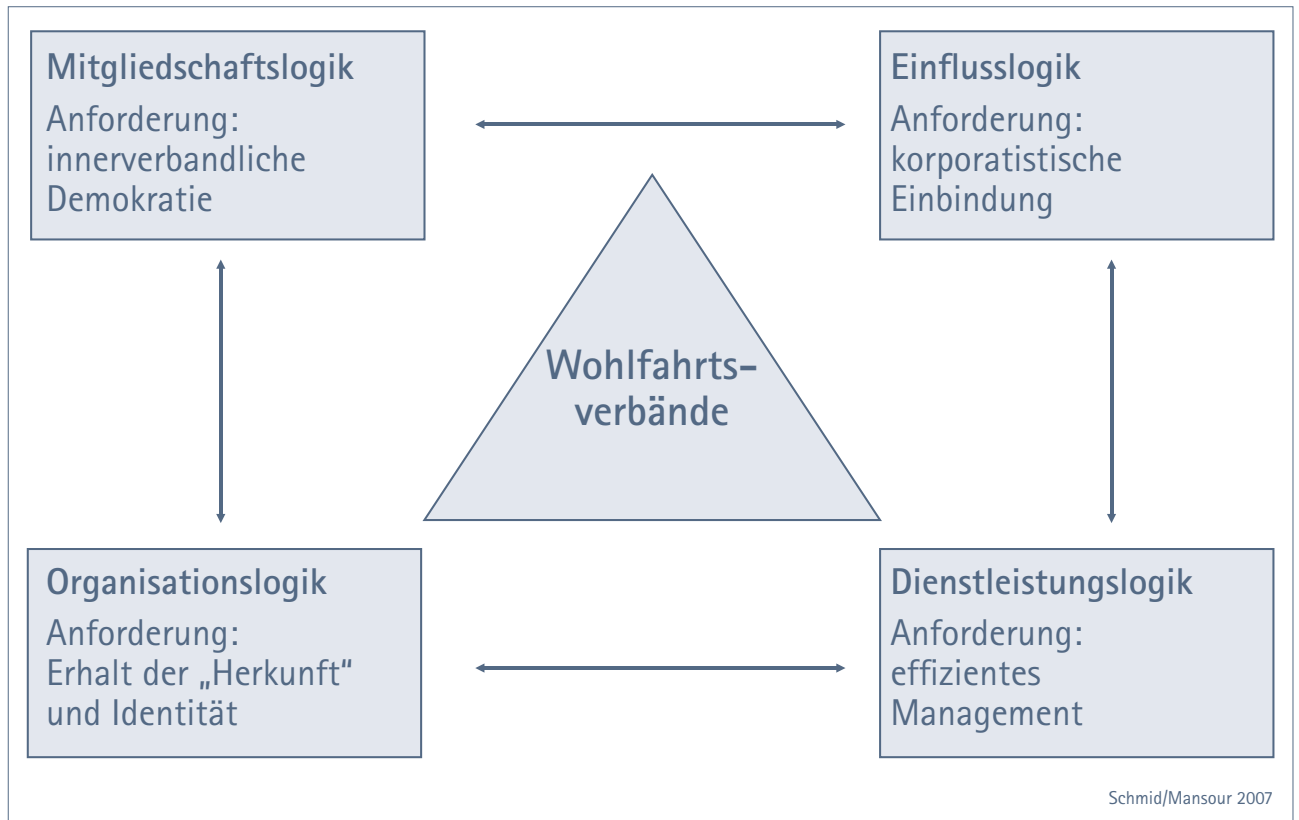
**Mitgliedschaftslogik**
Anforderung: innerverbandliche Demokratie

**Einflusslogik**
Anforderung: korporatistische Einbindung

**Wohlfahrts-verbände**

**Organisationslogik**
Anforderung: Erhalt der „Herkunft“ und Identität

**Dienstleistungslogik**
Anforderung: effizientes Management

Schmid/Mansour 2007